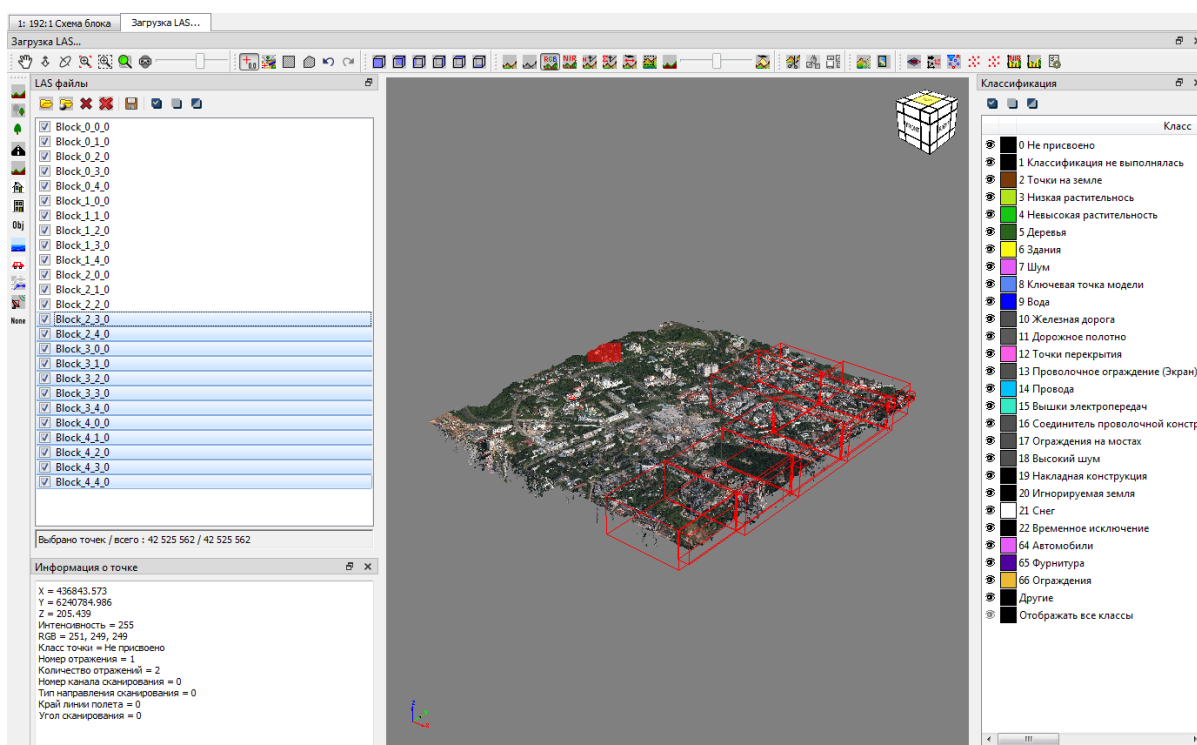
1: 192:1 Схема блока | Загрузка LAS...

Загрузка LAS...

Obj
None

LAS файлы

Block_0_0_0
Block_0_1_0
Block_0_2_0
Block_0_3_0
Block_0_4_0
Block_1_0_0
Block_1_1_0
Block_1_2_0
Block_1_3_0
Block_1_4_0
Block_2_0_0
Block_2_1_0
Block_2_2_0
Block_2_3_0
Block_2_4_0
Block_3_0_0
Block_3_1_0
Block_3_2_0
Block_3_3_0
Block_3_4_0
Block_4_0_0
Block_4_1_0
Block_4_2_0
Block_4_3_0
Block_4_4_0

Выбрано точек / всего : 42 525 562 / 42 525 562

Информация о точке

X = 436843.573
Y = 6240784.986
Z = 205.439
Интенсивность = 255
RGB = 251, 249, 249
Класс точки = Не присвоено
Номер отражения = 1
Количество отражений = 2
Номер канала сканирования = 0
Тип направления сканирования = 0
Край линии полета = 0
Угол сканирования = 0

Классификация

Класс
0 Не присвоено
1 Классификация не выполнялась
2 Точки на земле
3 Низкая растительность
4 Невысокая растительность
5 Деревья
6 Здания
7 Шум
8 Ключевая точка модели
9 Вода
10 Железная дорога
11 Дорожное полотно
12 Точки перекрытия
13 Проволочное ограждение (Экран)
14 Провода
15 Вышки электропередач
16 Соединитель проволочной констр
17 Ограждения на мостах
18 Высокий шум
19 Накладная конструкция
20 Игнорируемая земля
21 Снег
22 Временное исключение
64 Автомобили
65 Фурнитура
66 Ограждения
Другие
Отображать все классы